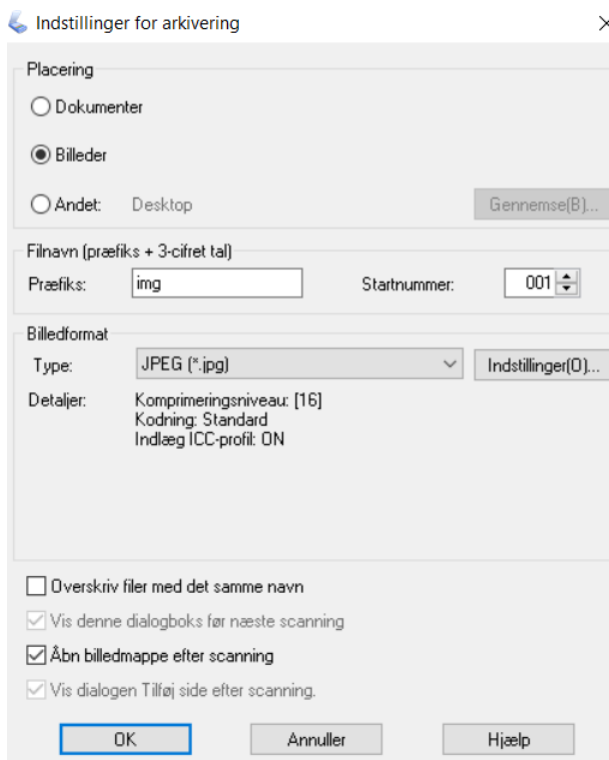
Indstillinger for arkivering

×

Placering

Dokumenter

Billeder

Andet: Desktop

Gennemse(B)...

Filnavn (præfiks + 3-cifret tal)

Præfiks: img

Startnummer: 001

Billedformat

Type: JPEG (*.jpg)

Indstillinger(O)...

Detaljer: Komprimeringsniveau: [16]
Kodning: Standard
Indlæg ICC-profil: ON

Overskriv filer med det samme navn

Vis denne dialogboks før næste scanning

Åbn billedmappe efter scanning

Vis dialogen Tilføj side efter scanning.

OK

Annuller

Hjælp